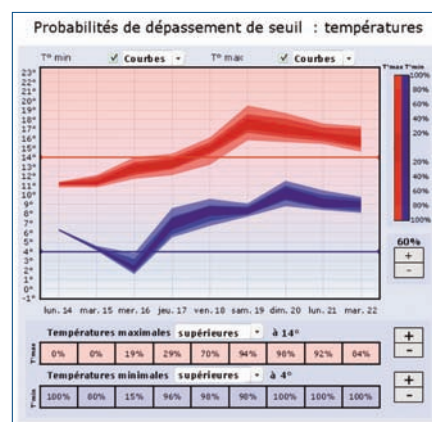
Probabilités de dépassement de seuil : températures

T° min ✓ Courbes T° max ✓ Courbes

23°
22°
21°
20°
19°
18°
17°
16°
15°
14°
13°
12°
11°
10°
9°
8°
7°
6°
5°
4°
3°
2°
1°
0°
-1°

lun. 14 mar. 15 mer. 16 jeu. 17 ven. 18 sam. 19 dim. 20 lun. 21 mar. 22

T°max T°min
100%
80%
60%
40%
20%
20%
40%
60%
80%
100%

60%
+
-

Températures maximales supérieures à 14°

| 0% | 0% | 19% | 29% | 70% | 94% | 98% | 92% | 84% |
|---|---|---|---|---|---|---|---|---|

T°max

+
-

Températures minimales supérieures à 4°

| 100% | 80% | 15% | 96% | 98% | 98% | 100% | 100% | 100% |
|---|---|---|---|---|---|---|---|---|

T°min

+
-